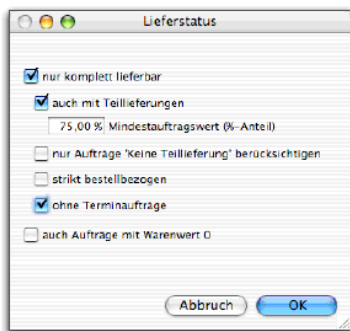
Lieferstatus

nur komplett lieferbar

auch mit Teillieferungen

75,00 % Mindestauftragswert (%-Anteil)

nur Aufträge 'Keine Teillieferung' berücksichtigen

strikt bestellbezogen

ohne Terminaufträge

auch Aufträge mit Warenwert 0

Abbruch

OK